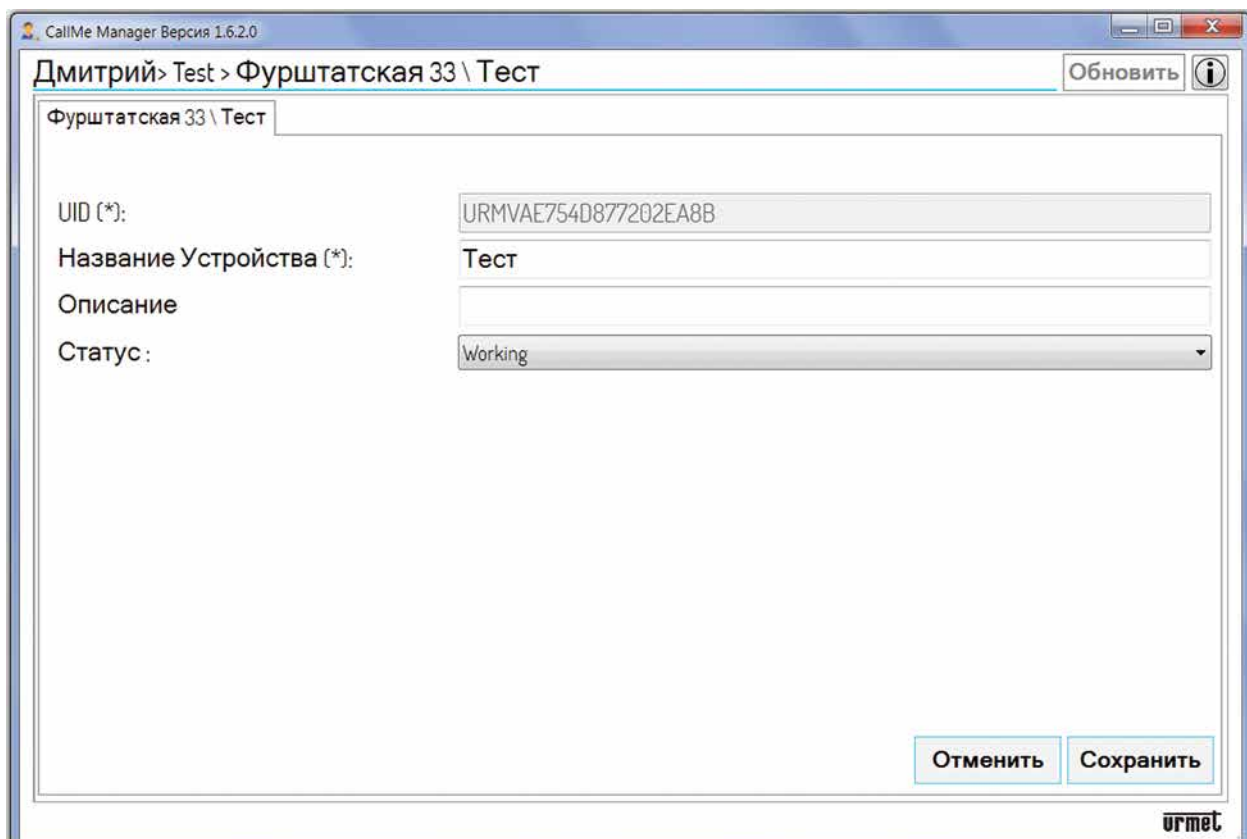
CallMe Manager Версия 1.6.2.0

Дмитрий> Test > Фурштатская 33 \ Тест

Обновить

Фурштатская 33 \ Тест

UID (*): URMVAE754D877202EA8B

Название Устройства (*): Тест

Описание

Статус : Working

Отменить

Сохранить

urmet